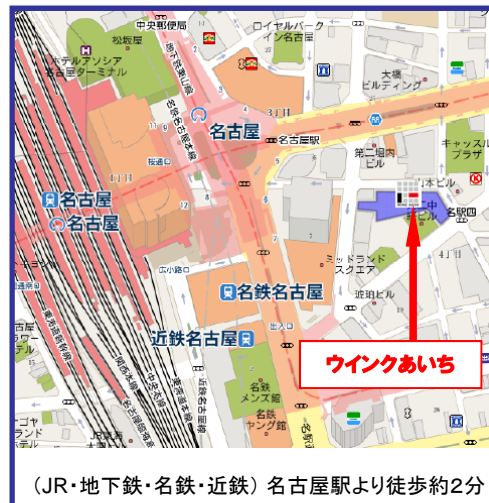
中央郵便局
ロイヤルパーク イン名古屋
松坂屋
ホテルアソシア 名古屋ターミナル
地下鉄東山線
名古屋
名古屋駅
桜通口
第一 ビル
ビルディング
キャッスル プラザ
名古屋
名古屋
ミッドランド スクエア
名鉄名古屋
近鉄名古屋
広小路口
ビル
出入口
名鉄 メンズ館
名鉄 ヤング館
ウインクあいち
(JR・地下鉄・名鉄・近鉄) 名古屋駅より徒歩約2分